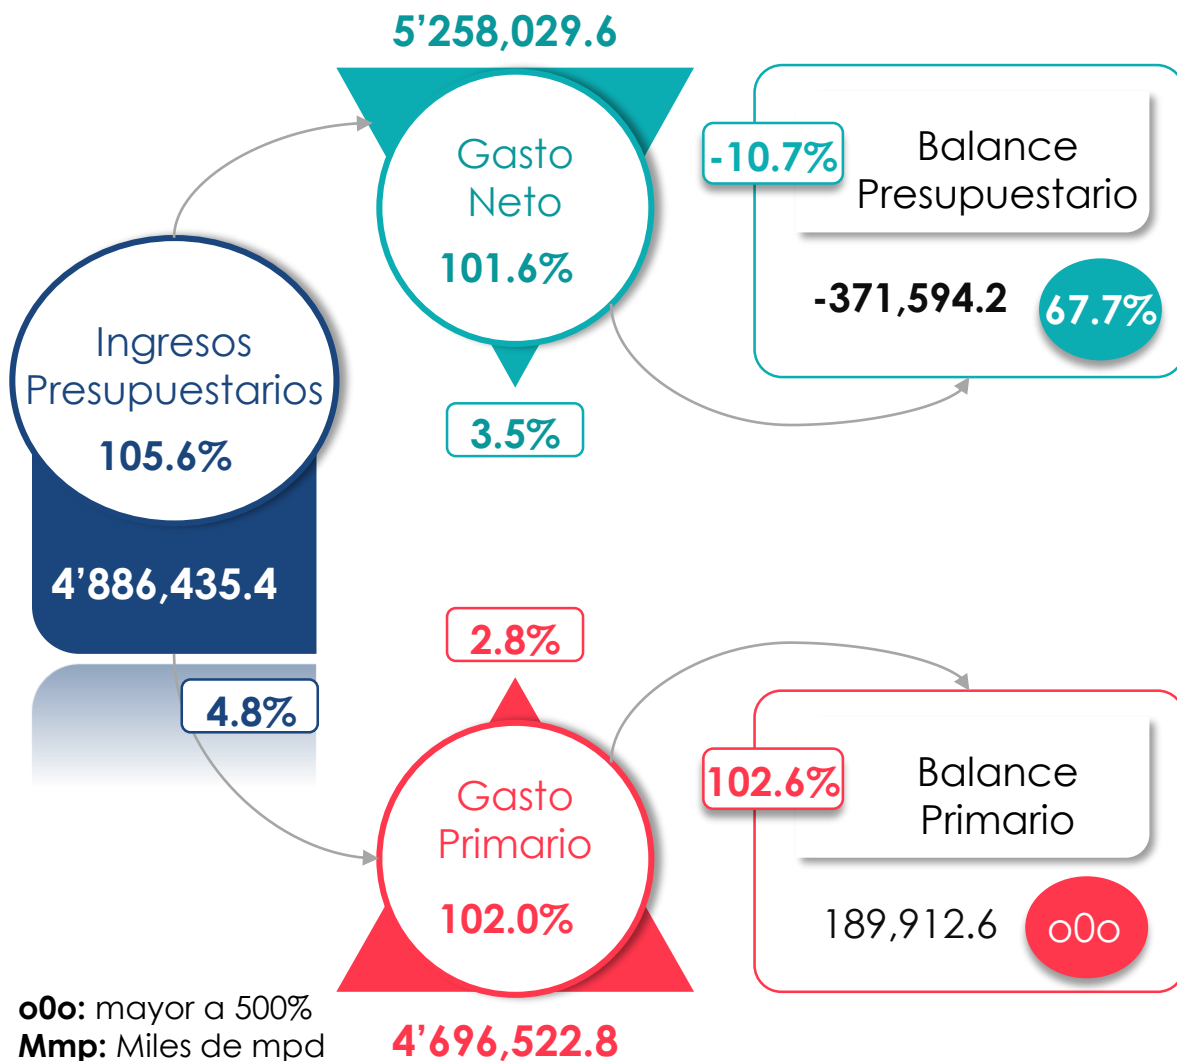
5’258,029.6

Gasto Neto
101.6%

3.5%

-10.7%

Balance Presupuestario

-371,594.2

67.7%

Ingresos Presupuestarios
105.6%

4’886,435.4

4.8%

2.8%

Gasto Primario
102.0%

4’696,522.8

102.6%

Balance Primario

189,912.6

o0o

**o0o:** mayor a 500%
**Mmp:** Miles de mpd